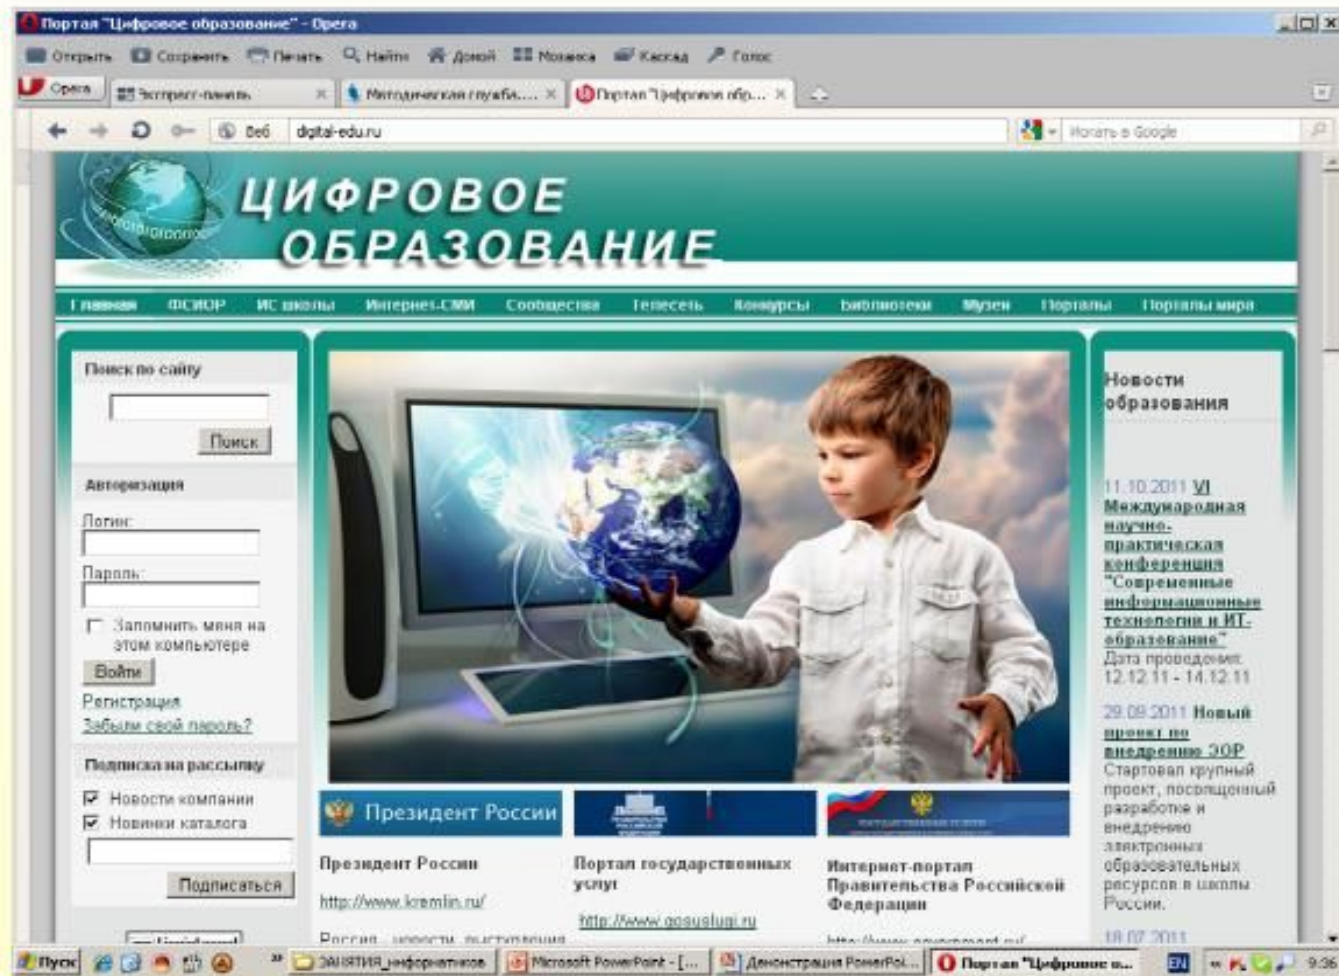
Портал "Цифровое образование" - Opera

Открыть Сохранить Печать Найти Домой Мозаика Каскад Голос

Opera Экспресс-панель Методическая служба... Портал "Цифровое обр...

Веб digital-edu.ru

Искать в Google

ЦИФРОВОЕ ОБРАЗОВАНИЕ

Главная ФСИОР ИС школы Интернет-СМИ Сообщества Телесеть Конкурсы Библиотеки Музеи Порталы Порталы мира

Поиск по сайту

Поиск

Авторизация

Логин:

Пароль:

Запомнить меня на этом компьютере

Войти

Регистрация

Забыли свой пароль?

Подписка на рассылку

Новости компании

Новинки каталога

Подписаться

Президент России

Президент России

http://www.kremlin.ru/

Россия - новости, выступления

Портал государственных услуг

http://www.gosuslugi.ru

Интернет-портал Правительства Российской Федерации

http://www.government.ru/

Новости образования

11.10.2011 VI Международная научно-практическая конференция "Современные информационные технологии и ИТ-образование"

Дата проведения: 12.12.11 - 14.12.11

29.09.2011 Новый проект по внедрению ЭОР

Стартовал крупный проект, посвященный разработке и внедрению электронных образовательных ресурсов в школы России.

18.07.2011

Пуск ЗАНЯТИЯ_информатиков Microsoft PowerPoint - [... Демонстрация PowerPoi... Портал "Цифровое о... EN 9:36